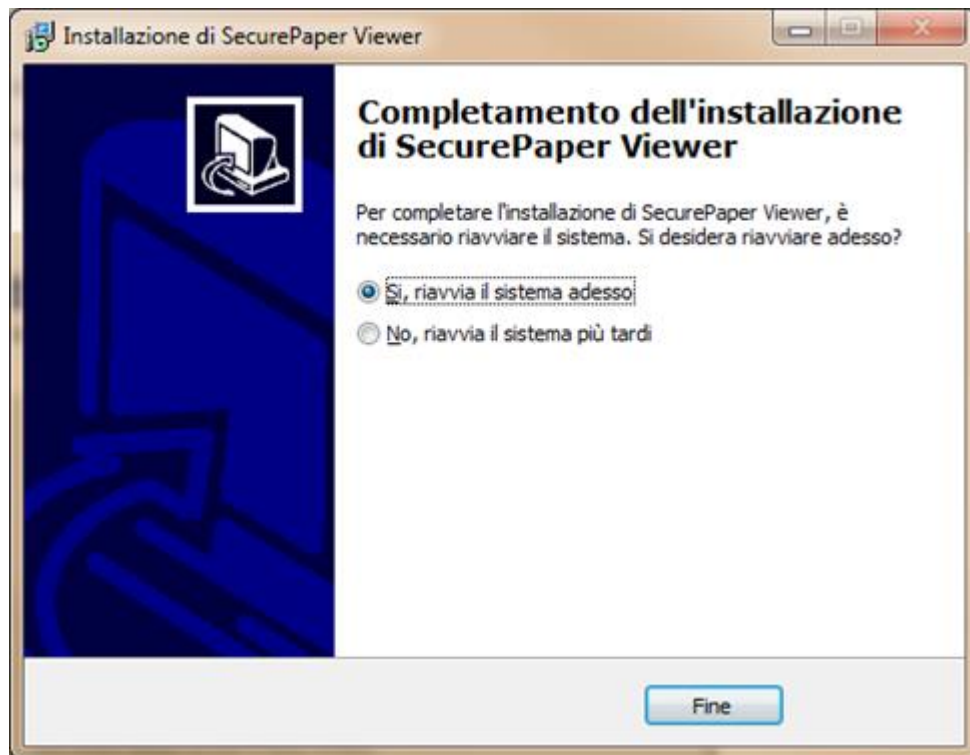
Installazione di SecurePaper Viewer

Completamento dell'installazione di SecurePaper Viewer

Per completare l'installazione di SecurePaper Viewer, è necessario riavviare il sistema. Si desidera riavviare adesso?

Si, riavvia il sistema adesso

No, riavvia il sistema più tardi

Fine